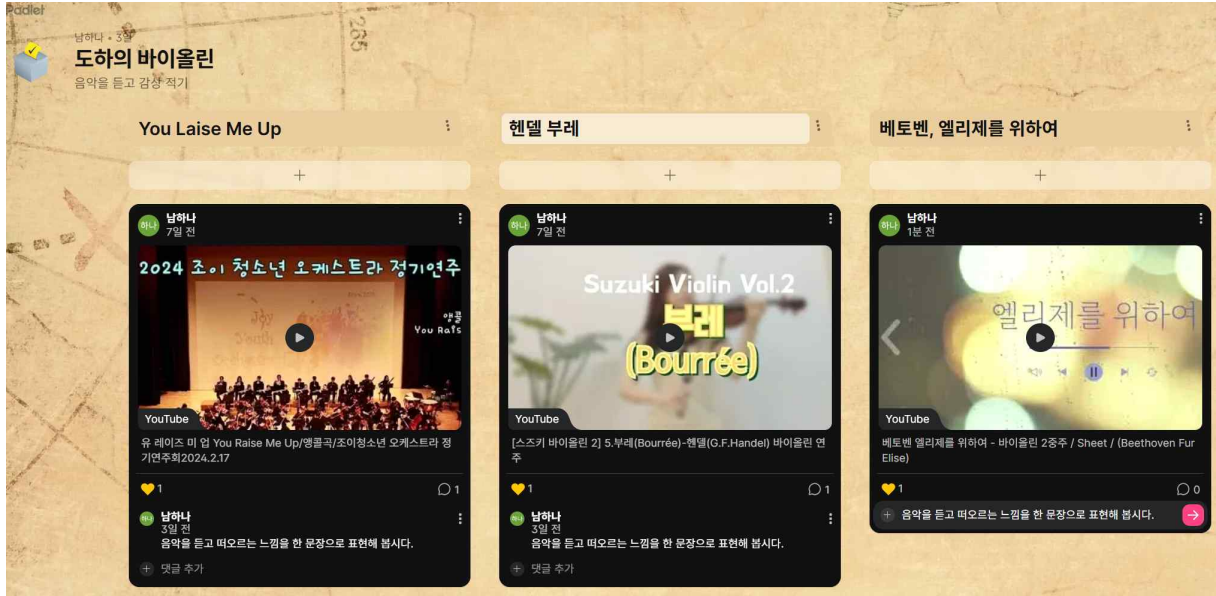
padlet
남하나 • 3일
도하의 바이올린
음악을 듣고 감상 적기

You Laise Me Up
+
하나 남하나
7일 전
2024 조이 청소년 오케스트라 정기연주
앵콜
You Rais
YouTube
유 레이즈 미 업 You Raise Me Up/앵콜곡/조이청소년 오케스트라 정기연주회2024.2.17
1
1
남하나
3일 전
음악을 듣고 떠오르는 느낌을 한 문장으로 표현해 봅시다.
댓글 추가

헨델 부레
+
하나 남하나
7일 전
Suzuki Violin Vol.2
부레
(Bourrée)
YouTube
[스즈키 바이올린 2] 5.부레(Bourrée)-헨델(G.F.Handel) 바이올린 연주
1
1
남하나
3일 전
음악을 듣고 떠오르는 느낌을 한 문장으로 표현해 봅시다.
댓글 추가

베토벤, 엘리제를 위하여
+
하나 남하나
1분 전
엘리제를 위하여
YouTube
베토벤 엘리제를 위하여 - 바이올린 2중주 / Sheet / (Beethoven Fur Elise)
1
0
음악을 듣고 떠오르는 느낌을 한 문장으로 표현해 봅시다.